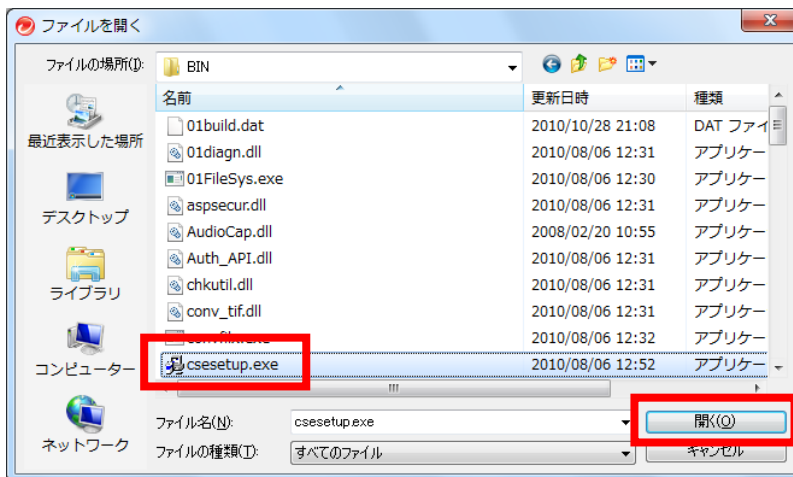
ファイルを開く

ファイルの場所(I): BIN

最近表示した場所
デスクトップ
ライブラリ
コンピューター
ネットワーク

| 名前 | 更新日時 | 種類 |
|---|---|---|
| 01build.dat | 2010/10/28 21:08 | DAT ファイ |
| 01diagn.dll | 2010/08/06 12:31 | アプリケー |
| 01FileSys.exe | 2010/08/06 12:30 | アプリケー |
| aspsecur.dll | 2010/08/06 12:31 | アプリケー |
| AudioCap.dll | 2008/02/20 10:55 | アプリケー |
| Auth_API.dll | 2010/08/06 12:31 | アプリケー |
| chkutil.dll | 2010/08/06 12:31 | アプリケー |
| conv_tif.dll | 2010/08/06 12:31 | アプリケー |
| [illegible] | 2010/08/06 12:32 | アプリケー |
| csesetup.exe | 2010/08/06 12:52 | アプリケー |

ファイル名(N): csesetup.exe
ファイルの種類(T): すべてのファイル

開く(O)
キャンセル